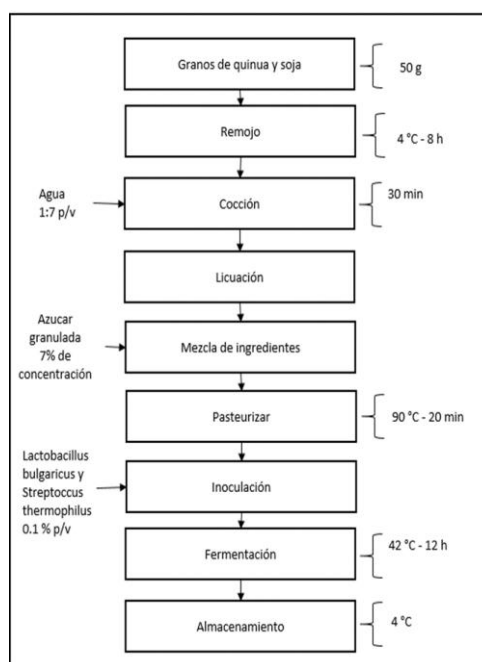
Granos de quinua y soja

50 g

Remojo

4 °C - 8 h

Agua
1:7 p/v

Cocción

30 min

Licuación

Azucar
granulada
7% de
concentración

Mezcla de ingredientes

Pasteurizar

90 °C - 20 min

Lactobacillus
bulgaricus y
Streptoccus
thermophilus
0.1 % p/v

Inoculación

Fermentación

42 °C - 12 h

Almacenamiento

4 °C